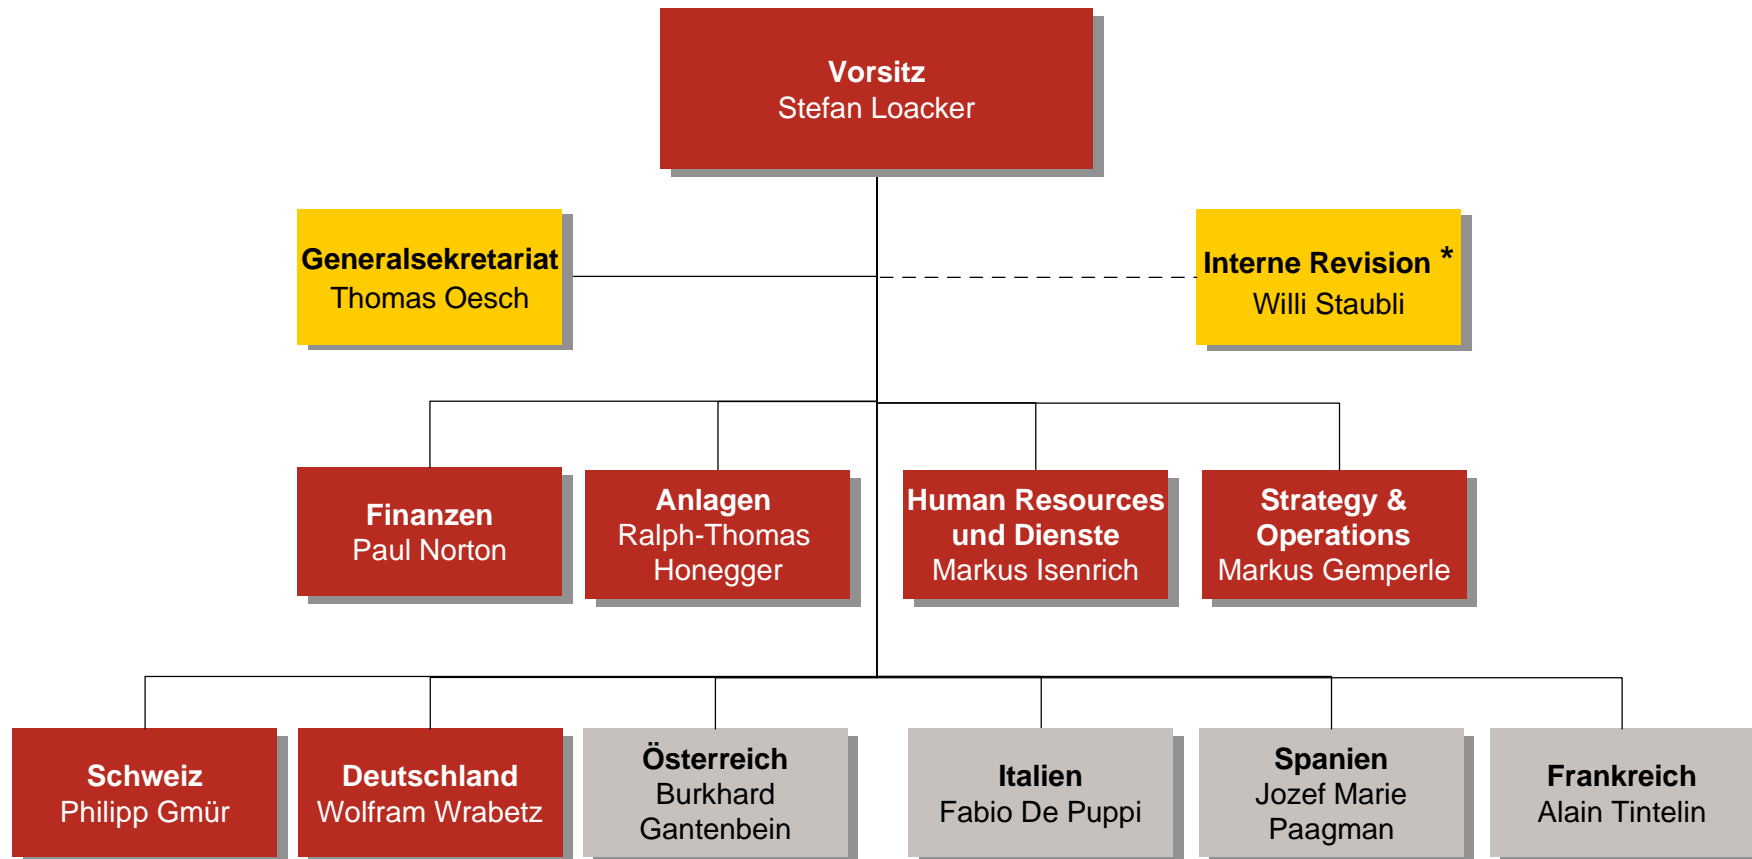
**Vorsitz**
Stefan Loacker

**Generalsekretariat**
Thomas Oesch

**Interne Revision** *
Willi Staubli

**Finanzen**
Paul Norton

**Anlagen**
Ralph-Thomas Honegger

**Human Resources und Dienste**
Markus Isenrich

**Strategy & Operations**
Markus Gemperle

**Schweiz**
Philipp Gmür

**Deutschland**
Wolfram Wrabetz

**Österreich**
Burkhard Gantenbein

**Italien**
Fabio De Puppi

**Spanien**
Jozef Marie Paagman

**Frankreich**
Alain Tintelin